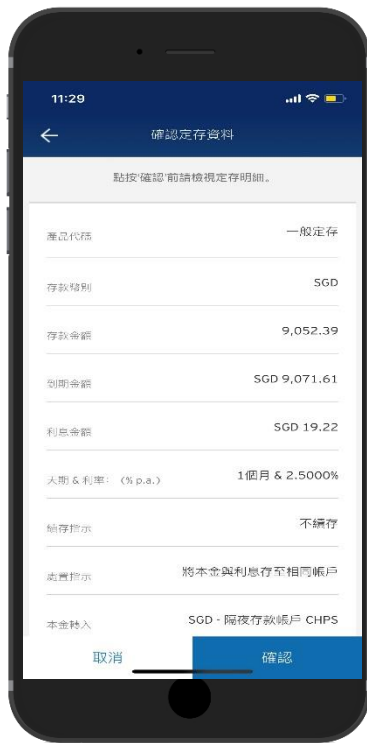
11:29

確認定存資料

點按'確認'前請檢視定存明細。

產品代碼 一般定存

存款幣別 SGD

存款金額 9,052.39

到期金額 SGD 9,071.61

利息金額 SGD 19.22

天期 & 利率: (% p.a.) 1個月 & 2.5000%

續存指示 不續存

處置指示 將本金與利息存至相同帳戶

本金轉入 SGD - 隔夜存款帳戶 CHPS

取消 確認